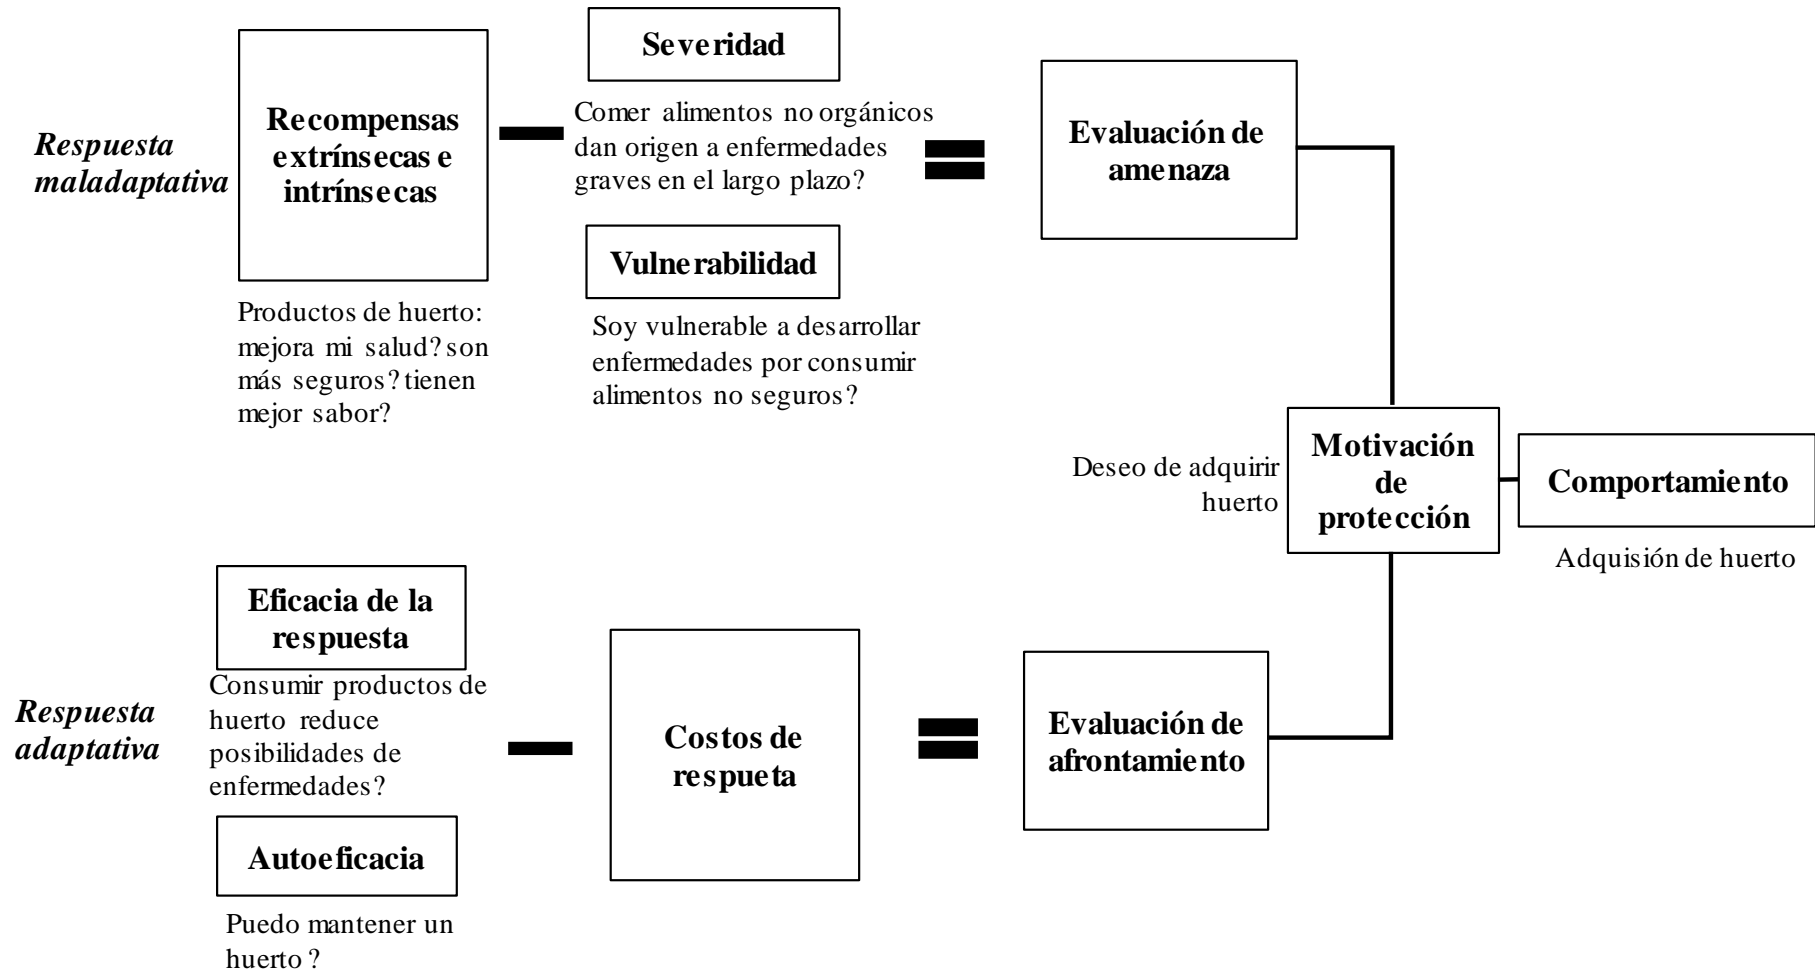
Respuesta maladaptativa

Recompensas extrínsecas e intrínsecas

Productos de huerto: mejora mi salud? son más seguros? tienen mejor sabor?

Severidad

Comer alimentos no orgánicos dan origen a enfermedades graves en el largo plazo?

Vulnerabilidad

Soy vulnerable a desarrollar enfermedades por consumir alimentos no seguros?

Evaluación de amenaza

Deseo de adquirir huerto

Motivación de protección

Comportamiento

Adquisión de huerto

Respuesta adaptativa

Eficacia de la respuesta

Consumir productos de huerto reduce posibilidades de enfermedades?

Autoeficacia

Puedo mantener un huerto?

Costos de respueta

Evaluación de afrontamiento